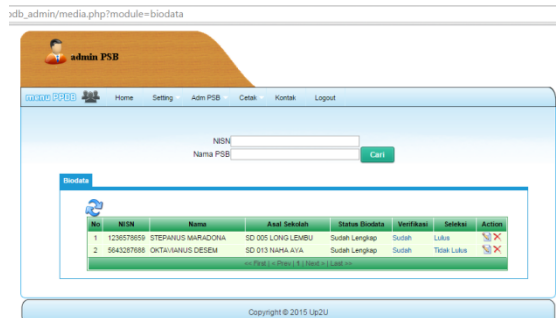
db_admin/media.php?module=biodata

admin PSB

menu PPDB Home Setting Adm PSB Cetak Kontak Logout

NISN
Nama PSB
Cari

Biodata

| No | NISN | Nama | Asal Sekolah | Status Biodata | Verifikasi | Seleksi | Action |
|---|---|---|---|---|---|---|---|
| 1 | 1236578659 | STEPANUS MARADONA | SD 005 LONG LEMBU | Sudah Lengkap | Sudah | Lulus | |
| 2 | 5643267688 | OKTAVIANUS DESEM | SD 013 NAHA AYA | Sudah Lengkap | Sudah | Tidak Lulus | |

<< First | < Prev | 1 | Next > | Last >>

Copyright © 2015 Up2U